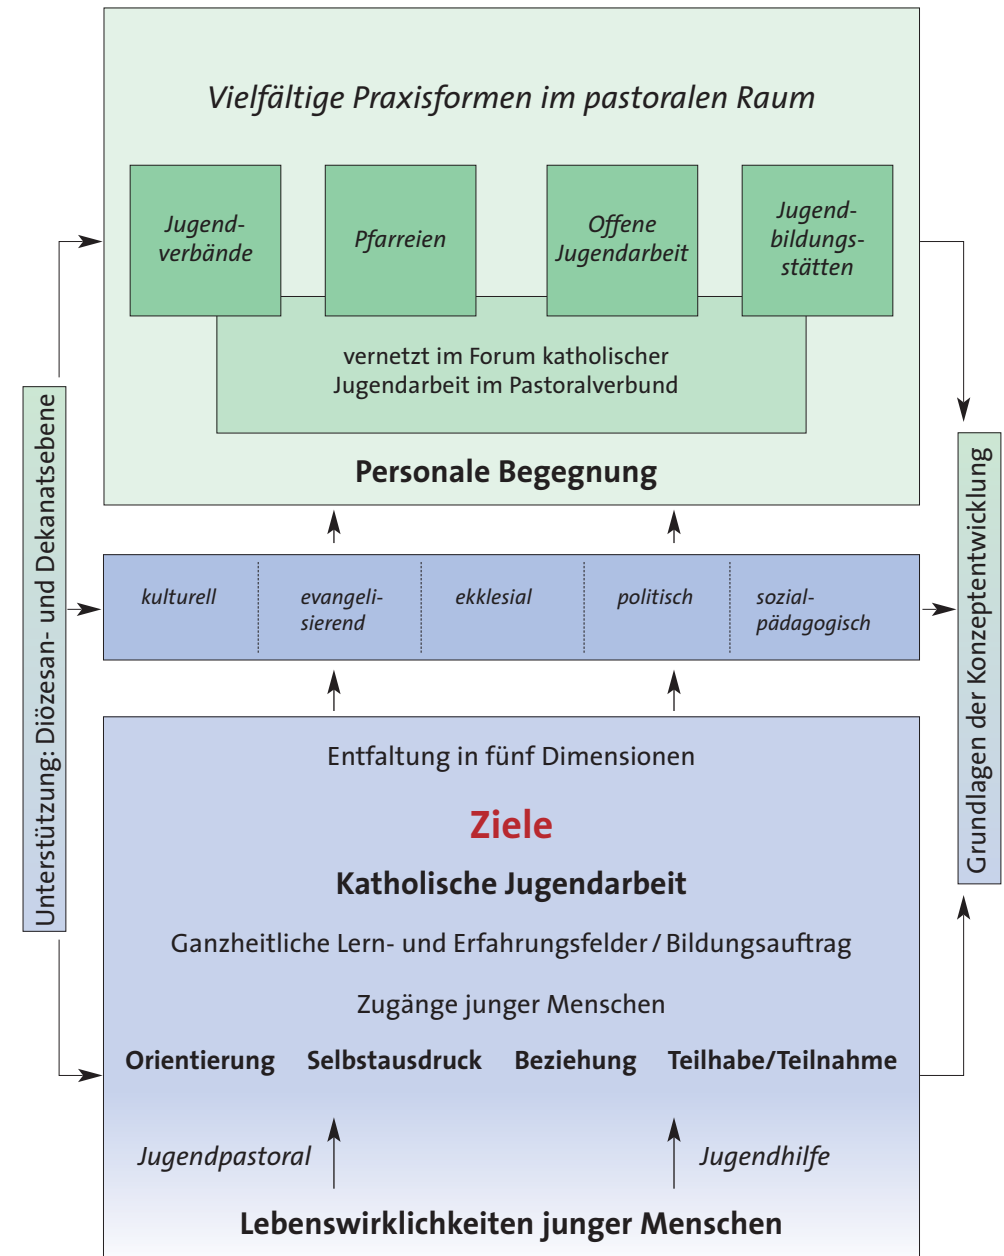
Vielfältige Praxisformen im pastoralen Raum

Jugendverbände

Pfarreien

Offene Jugendarbeit

Jugendbildungsstätten

vernetzt im Forum katholischer Jugendarbeit im Pastoralverbund

Personale Begegnung

kulturell

evangelisierend

ekklesial

politisch

sozialpädagogisch

Entfaltung in fünf Dimensionen

Ziele

Katholische Jugendarbeit

Ganzheitliche Lern- und Erfahrungsfelder / Bildungsauftrag

Zugänge junger Menschen

Orientierung Selbstausdruck Beziehung Teilhabe/Teilnahme

Jugendpastoral

Jugendhilfe

Lebenswirklichkeiten junger Menschen

Unterstützung: Diözesan- und Dekanatsebene

Grundlagen der Konzeptentwicklung